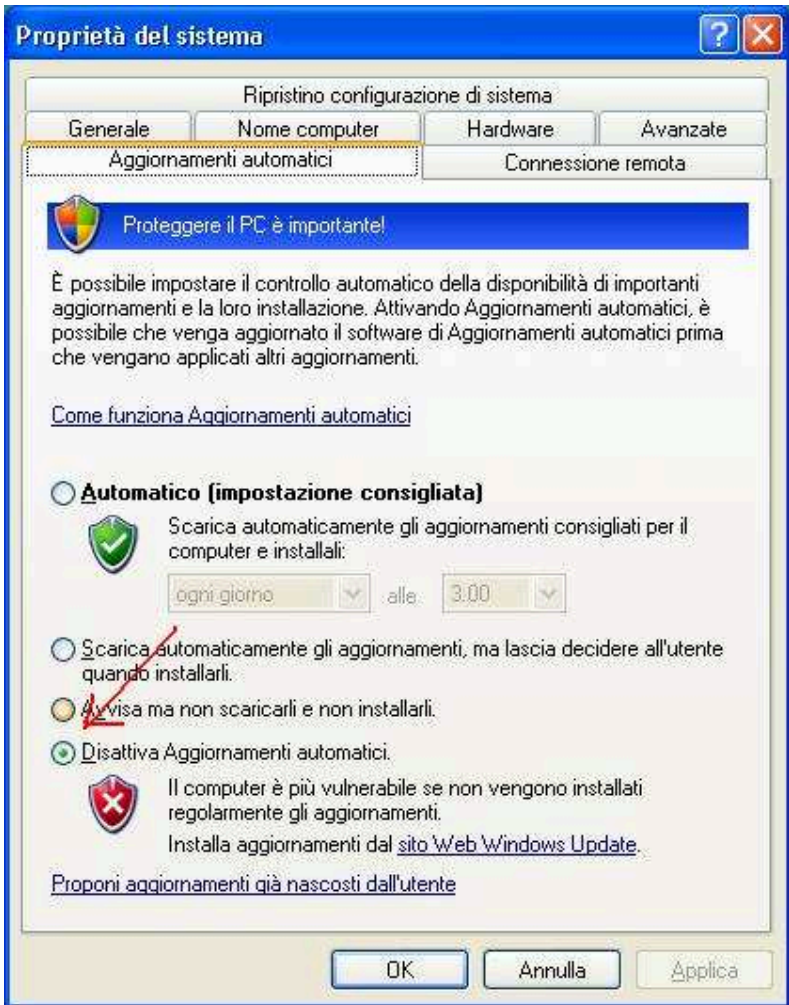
Proprietà del sistema

Ripristino configurazione di sistema

Generale | Nome computer | Hardware | Avanzate

Aggiornamenti automatici | Connessione remota

Proteggere il PC è importante!

È possibile impostare il controllo automatico della disponibilità di importanti aggiornamenti e la loro installazione. Attivando Aggiornamenti automatici, è possibile che venga aggiornato il software di Aggiornamenti automatici prima che vengano applicati altri aggiornamenti.

Come funziona Aggiornamenti automatici

Automatico (impostazione consigliata)

Scarica automaticamente gli aggiornamenti consigliati per il computer e installali:

ogni giorno alle 3.00

Scarica automaticamente gli aggiornamenti, ma lascia decidere all'utente quando installarli.

Avvisa ma non scaricarli e non installarli.

Disattiva Aggiornamenti automatici.

Il computer è più vulnerabile se non vengono installati regolarmente gli aggiornamenti.

Installa aggiornamenti dal sito Web Windows Update.

Proponi aggiornamenti già nascosti dall'utente

OK | Annulla | Applica